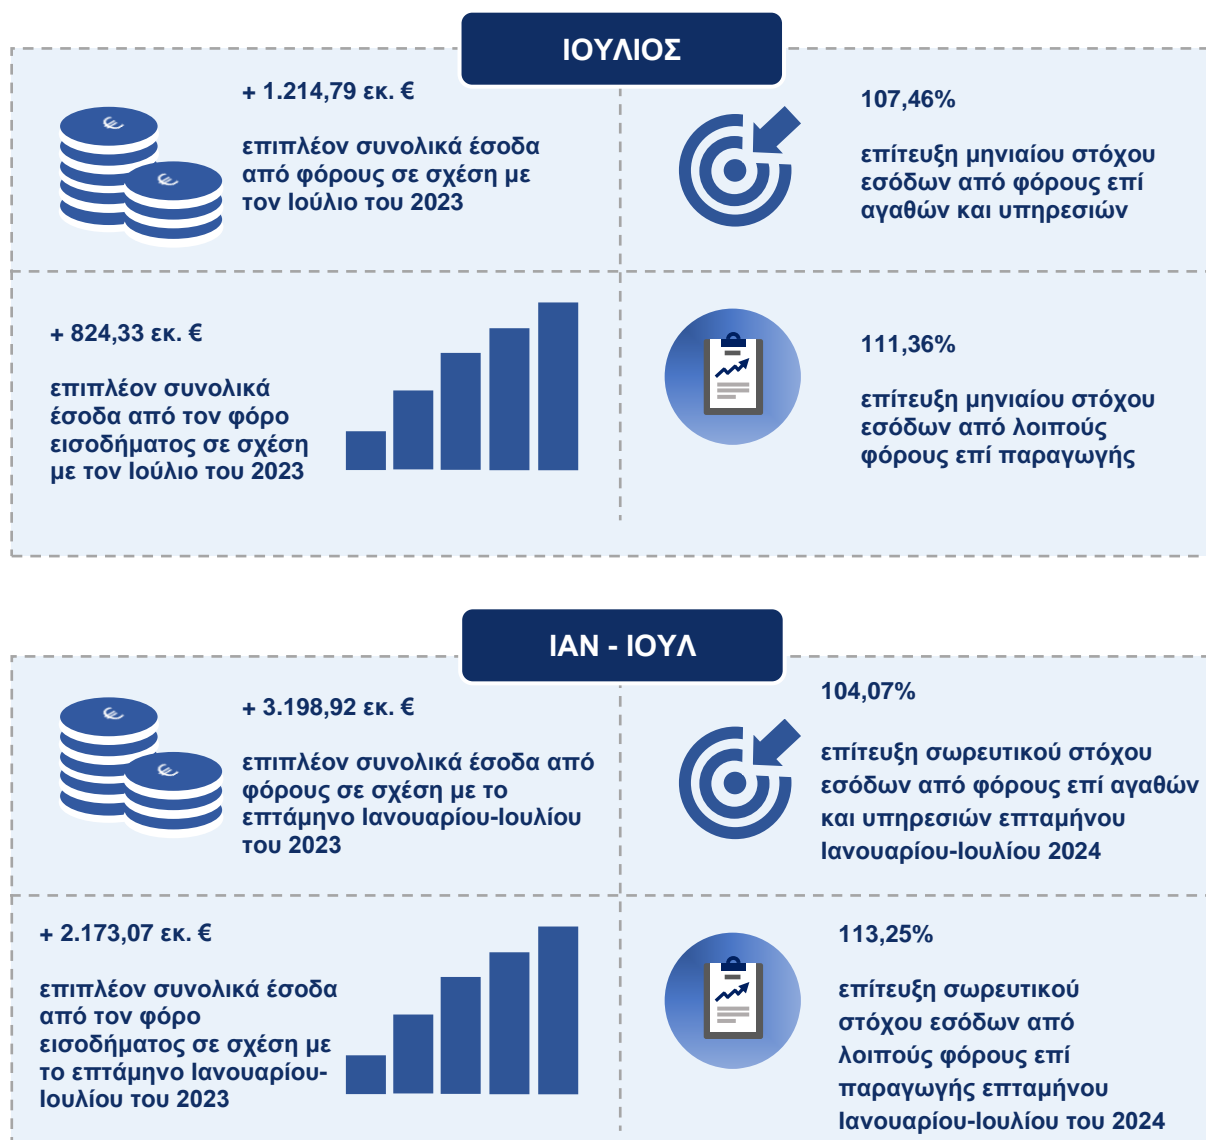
ΙΟΥΛΙΟΣ

+ 1.214,79 εκ. €

επιπλέον συνολικά έσοδα από φόρους σε σχέση με τον Ιούλιο του 2023

107,46%

επίτευξη μηνιαίου στόχου εσόδων από φόρους επί αγαθών και υπηρεσιών

+ 824,33 εκ. €

επιπλέον συνολικά έσοδα από τον φόρο εισοδήματος σε σχέση με τον Ιούλιο του 2023

111,36%

επίτευξη μηνιαίου στόχου εσόδων από λοιπούς φόρους επί παραγωγής

ΙΑΝ - ΙΟΥΛ

+ 3.198,92 εκ. €

επιπλέον συνολικά έσοδα από φόρους σε σχέση με το επτάμηνο Ιανουαρίου-Ιουλίου του 2023

104,07%

επίτευξη σωρευτικού στόχου εσόδων από φόρους επί αγαθών και υπηρεσιών επταμήνου Ιανουαρίου-Ιουλίου 2024

+ 2.173,07 εκ. €

επιπλέον συνολικά έσοδα από τον φόρο εισοδήματος σε σχέση με το επτάμηνο Ιανουαρίου-Ιουλίου του 2023

113,25%

επίτευξη σωρευτικού στόχου εσόδων από λοιπούς φόρους επί παραγωγής επταμήνου Ιανουαρίου-Ιουλίου του 2024